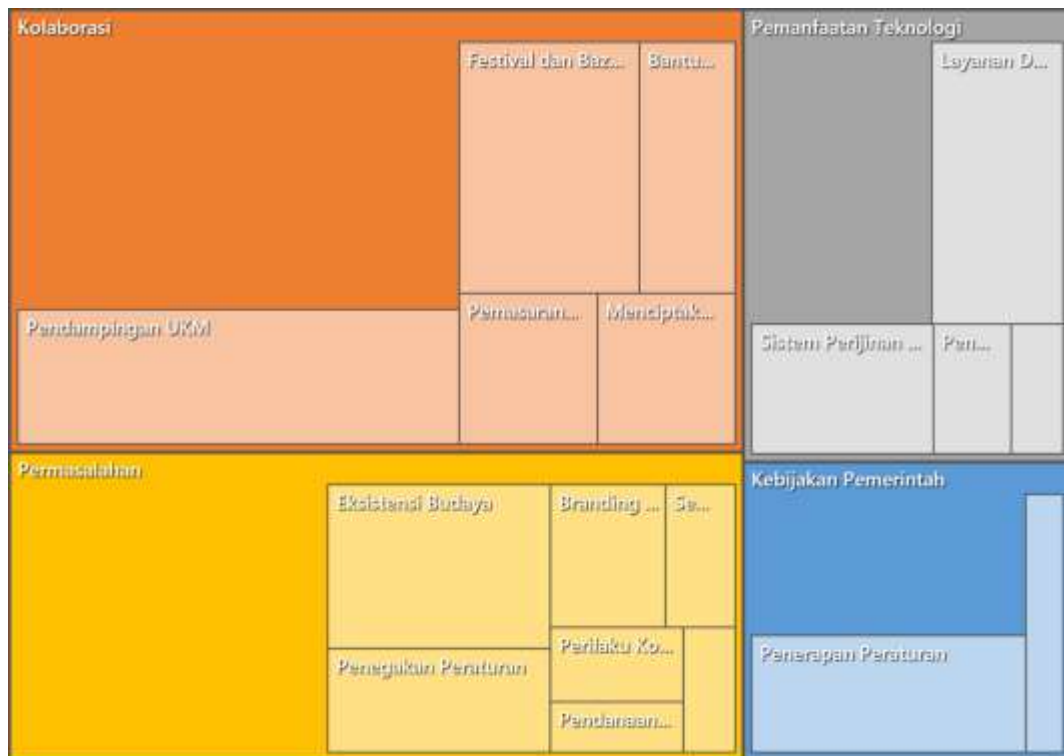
Kolaborasi

Festival dan Baz...

Bantu...

Pendampingan UKM

Pemasaran...

Menciptak...

Pemanfaatan Teknologi

Layanan D...

Sistem Perijinan ...

Pen...

Permasalahan

Eksistensi Budaya

Branding ...

Se...

Penegakan Peraturan

Perilaku Ko...

Pendanaan...

Kebijakan Pemerintah

Penerapan Peraturan